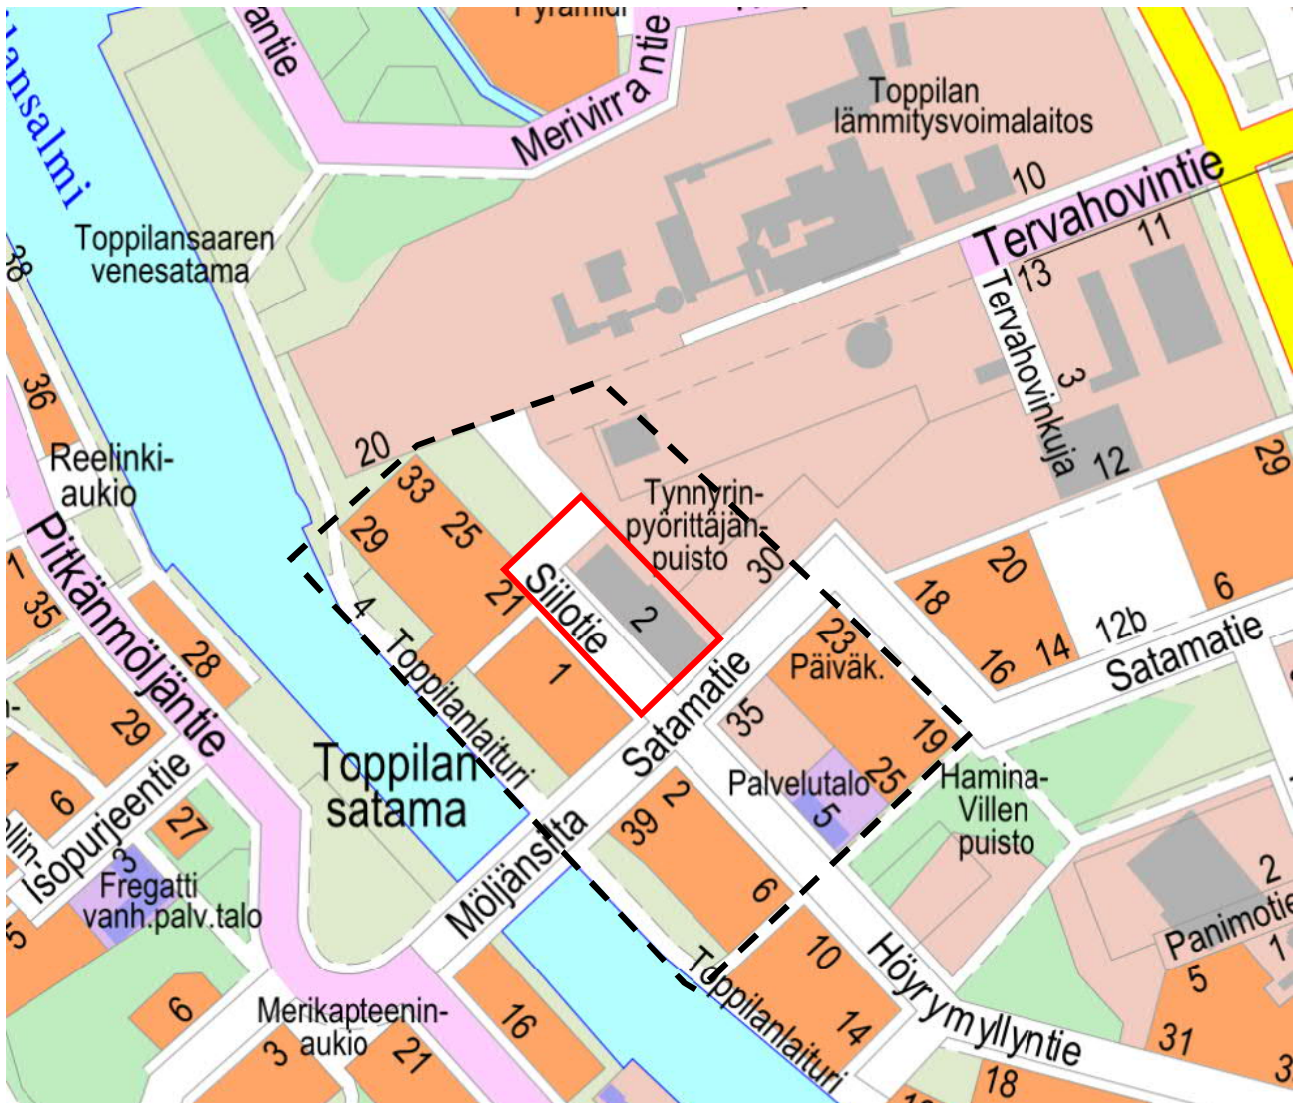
Pyramidi
antie
Merivirrantie
lansalmi
Toppilan lämmitysvoimalaitos
10
Tervahovintie
11
13
Tervahovinkuja
3
12
Toppilansaaren venesatama
38
36
Reelinki-aukio
20
33
25
29
21
4
Tynnyrin-pyörittäjän-puisto
Siilotie
2
30
29
20
18
6
16
14
12b
Satamatie
Pitkänmöljäntie
1
35
28
29
6
Isopurjeentie
27
3
Fregatti vanh.palv.talo
Toppilanlaituri
1
Toppilan satama
Satamatie
23
Päiväk.
35
19
25
Palvelutalo
5
Hamina-Villen puisto
Möljänsilta
39
2
6
10
14
Höyrymyllyntie
Toppilanlaituri
16
6
Merikapteenin-aukio
3
21
18
2
Panimotie
1
5
31
3
5